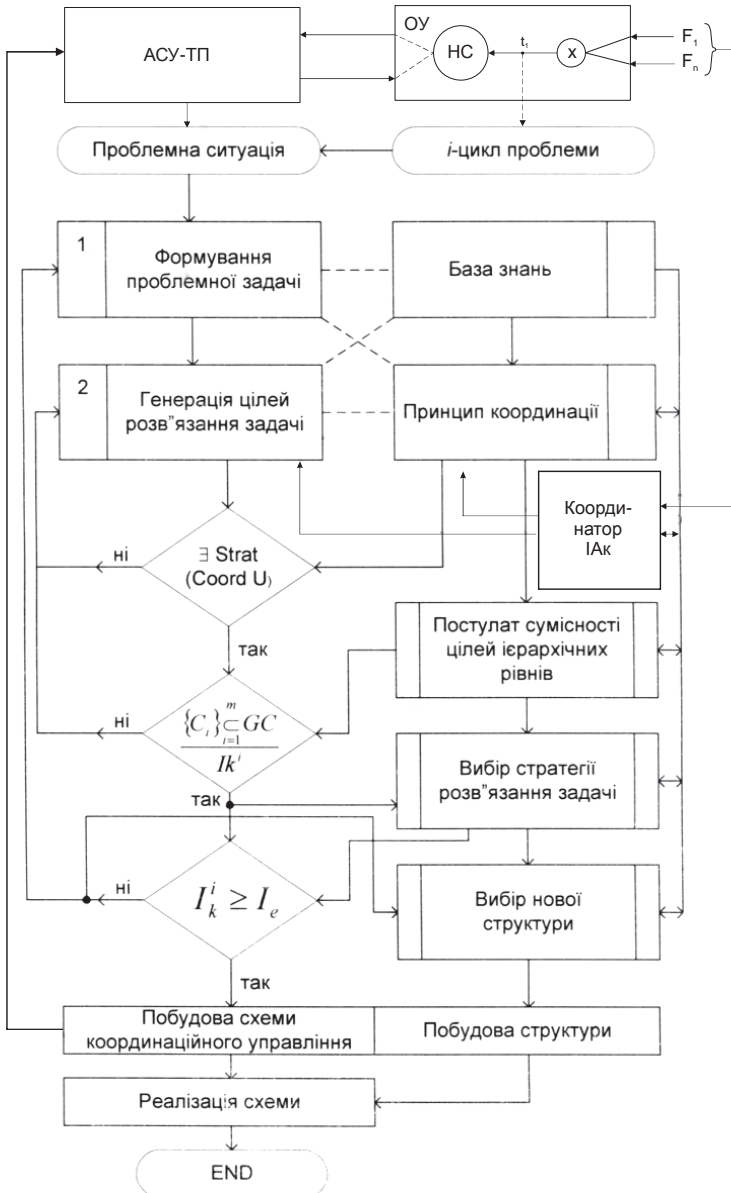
АСУ-ТП

ОУ

НС

$t_1$

х

$F_1$

$F_n$

Проблемна ситуація

*i*-цикл проблеми

1

Формування проблемної задачі

База знань

2

Генерація цілей розв"язання задачі

Принцип координації

Коорди-натор ІАк

ні

$\exists$ Strat (Coord U)

так

Постулат сумісності цілей ієрархічних рівнів

ні

$\frac{\{C_i\}_{i=1}^{m} \subseteq GC}{Ik^i}$

так

Вибір стратегії розв"язання задачі

ні

$I_k^i \geq I_e$

Вибір нової структури

так

Побудова схеми координаційного управління

Побудова структури

Реалізація схеми

END